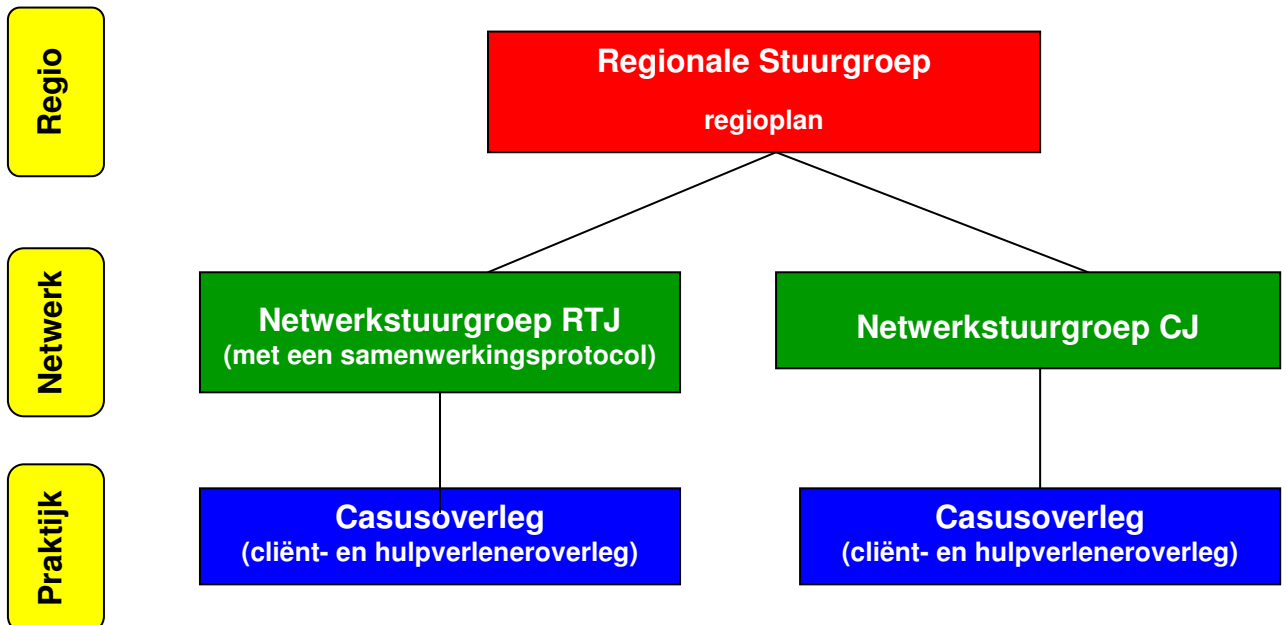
Regio

Regionale Stuurgroep

regioplan

Netwerk

Netwerkstuurgroep RTJ
(met een samenwerkingsprotocol)

Netwerkstuurgroep CJ

Praktijk

Casusoverleg
(cliënt- en hulpverleneroverleg)

Casusoverleg
(cliënt- en hulpverleneroverleg)